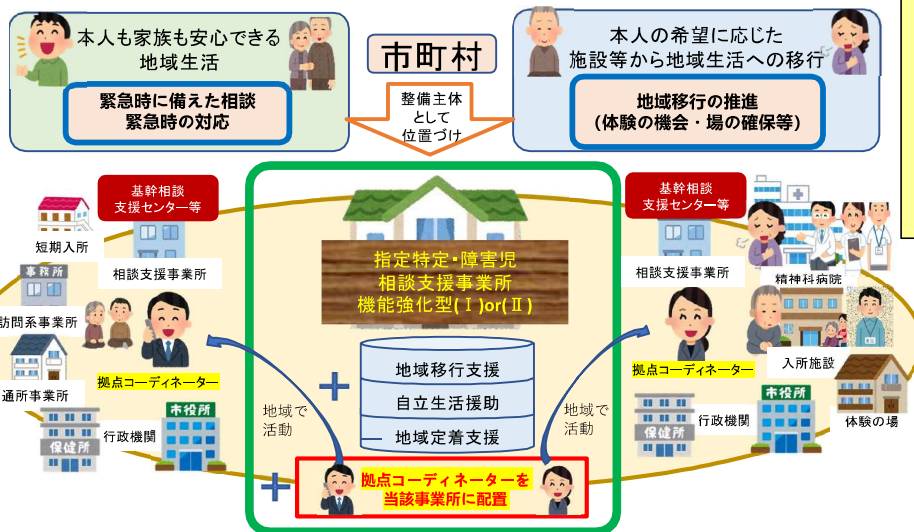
本人も家族も安心できる地域生活

緊急時に備えた相談
緊急時の対応

市町村

整備主体として位置づけ

本人の希望に応じた施設等から地域生活への移行

地域移行の推進
(体験の機会・場の確保等)

基幹相談支援センター等

短期入所

相談支援事業所

事務所

訪問系事業所

通所事業所

拠点コーディネーター

保健所

市役所

行政機関

地域で活動

指定特定・障害児相談支援事業所機能強化型(Ⅰ)or(Ⅱ)

+

地域移行支援

自立生活援助

地域定着支援

+

拠点コーディネーターを当該事業所に配置

地域で活動

基幹相談支援センター等

相談支援事業所

精神科病院

入所施設

拠点コーディネーター

市役所

保健所

行政機関

体験の場